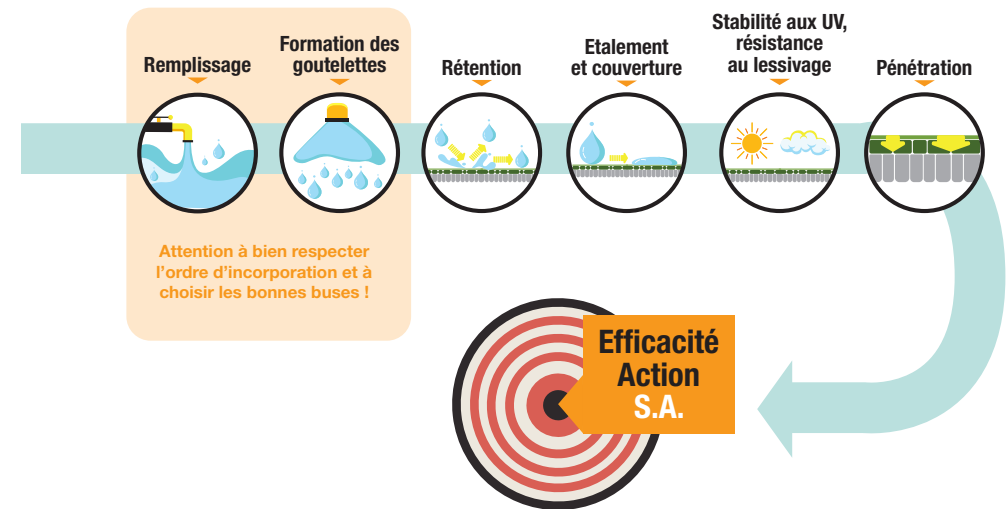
Remplissage

Formation des goutelettes

Rétention

Etalement et couverture

Stabilité aux UV, résistance au lessivage

Pénétration

Attention à bien respecter l'ordre d'incorporation et à choisir les bonnes buses !

Efficacité Action S.A.